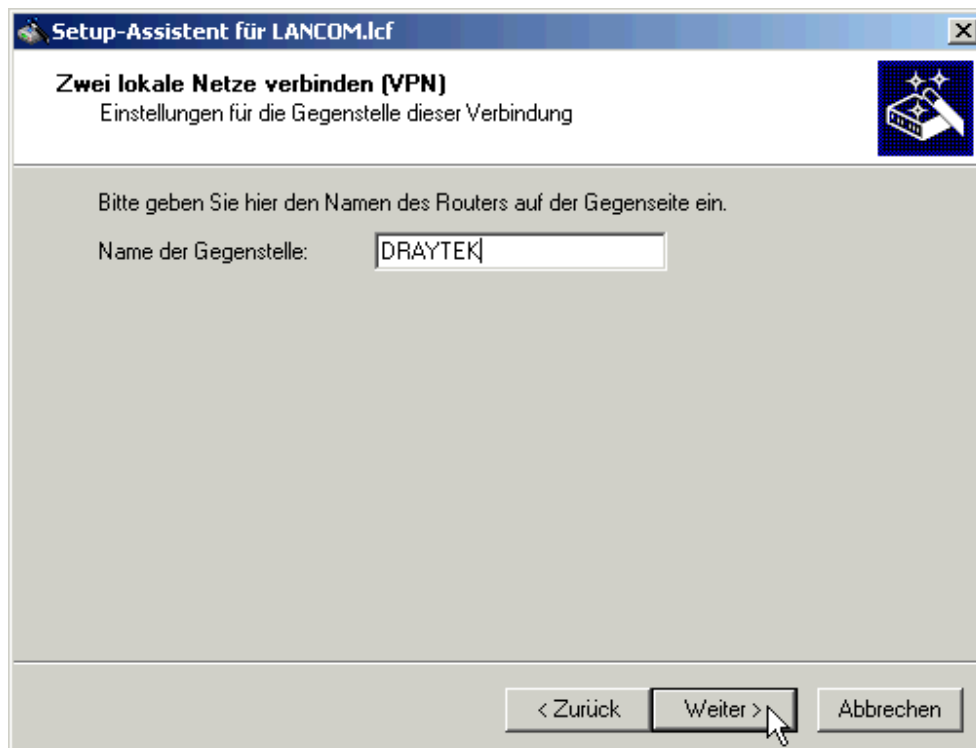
Setup-Assistent für LANCOM.lcf

Zwei lokale Netze verbinden (VPN)
Einstellungen für die Gegenstelle dieser Verbindung

Bitte geben Sie hier den Namen des Routers auf der Gegenseite ein.

Name der Gegenstelle: DRAYTEK

< Zurück Weiter > Abbrechen